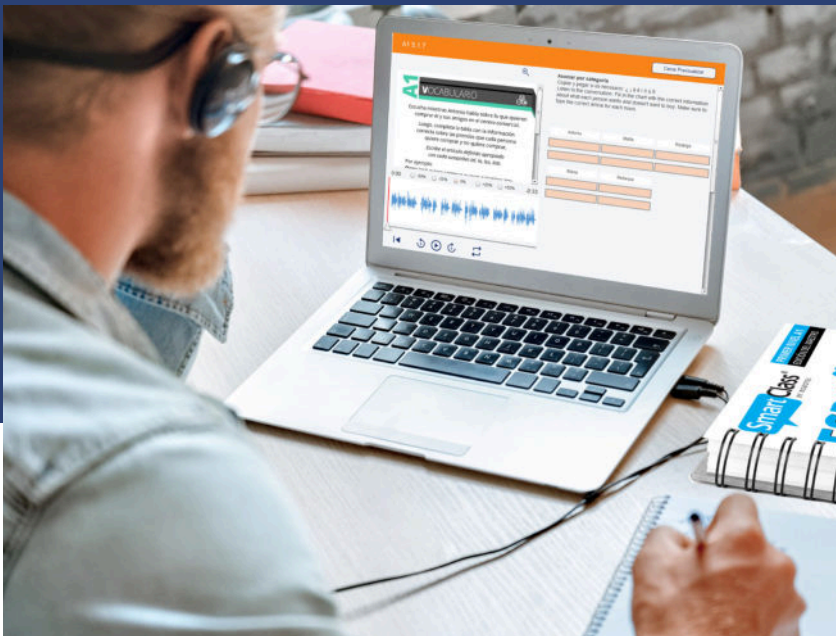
A1
VOCABULARIO
Escucha mientras Antonia habla sobre lo que quieren comprar él y sus amigos en el centro comercial.
Luego, completa la tabla con la información correcta sobre las prendas que cada persona quiere comprar y lo quiere comprar.
Escribe el artículo definido apropiado con cada sustantivo: el, la, los, las.
Por ejemplo:
Asociar por categoría
Cerrar Previsualizar
Antonia
Mateo
Rodrigo
Rosa
Rebecca
Smart Class